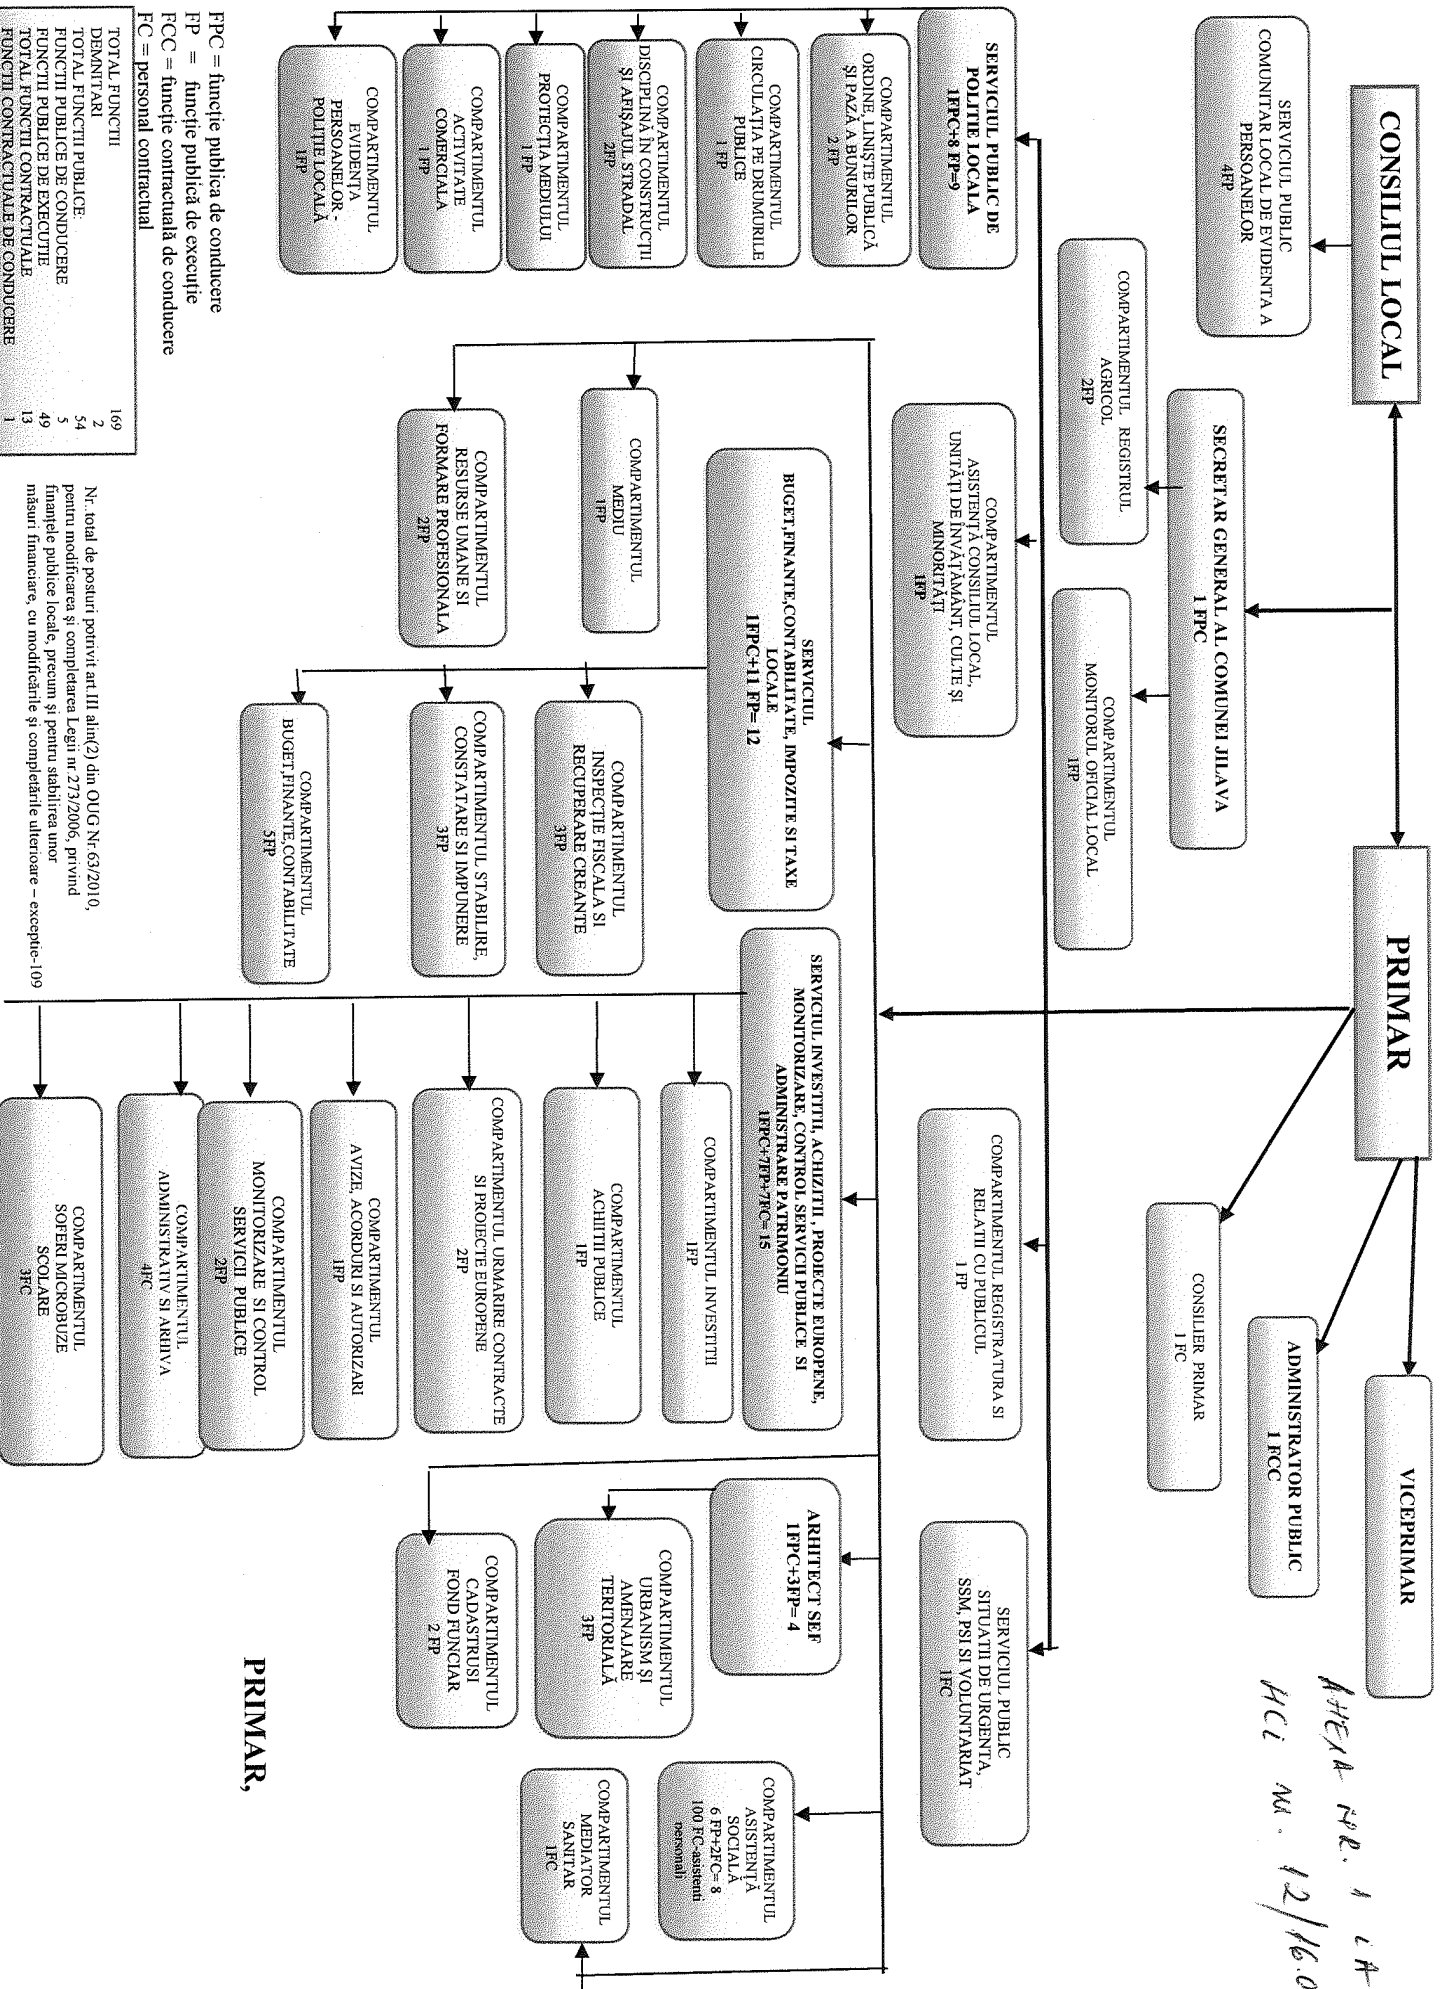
ANEXA NR. 1 LA
HCL NR. 12/16.0

CONSILIUL LOCAL

SERVICIUL PUBLIC COMUNITAR LOCAL DE EVIDENTA A PERSOANELOR
4FP

PRIMAR

VICEPRIMAR

ADMINISTRATOR PUBLIC
1 FCC

CONSILIER PRIMAR
1 FC

SECRETAR GENERAL AL COMUNEI JILAVA
1 FPC

COMPARTIMENTUL REGISTRUL AGRICOL
2FP

COMPARTIMENTUL MONITORUL OFICIAL LOCAL
1FP

COMPARTIMENTUL ASISTENȚĂ CONSILIU LOCAL, UNITĂȚI DE ÎNVĂȚĂMÂNT, CULTE ȘI MINORITĂȚI
1FP

SERVICIUL PUBLIC DE POLIȚIE LOCALĂ
1FPC+8 FP=9

COMPARTIMENTUL ORDINE, LINIȘTE PUBLICĂ ȘI PAZĂ A BUNURILOR
2 FP

COMPARTIMENTUL CIRCULAȚIA PE DRUMURILE PUBLICE
1 FP

COMPARTIMENTUL DISCIPLINĂ ÎN CONSTRUCȚII ȘI AFIȘAJUL STRADAL
2FP

COMPARTIMENTUL PROTECȚIA MEDIULUI
1 FP

COMPARTIMENTUL ACTIVITATE COMERCIALA
1 FP

COMPARTIMENTUL EVIDENȚA PERSOANELOR - POLIȚIE LOCALĂ
1FP

SERVICIUL BUGET,FINANTE,CONTABILITATE, IMPOZITE SI TAXE LOCALE
1FPC+11 FP= 12

COMPARTIMENTUL MEDIU
1FP

COMPARTIMENTUL RESURSE UMANE SI FORMARE PROFESIONALA
2FP

COMPARTIMENTUL INSPECȚIE FISCALA SI RECUPERARE CREANTE
3FP

COMPARTIMENTUL STABILIRE, CONSTATARE SI IMPUNERE
3FP

COMPARTIMENTUL BUGET,FINANTE,CONTABILITATE
5FP

COMPARTIMENTUL REGISTRATURA SI RELATII CU PUBLICUL
1 FP

SERVICIUL INVESTITII, ACHIZITII , PROIECTE EUROPENE, MONITORIZARE, CONTROL SERVICII PUBLICE SI ADMINISTRARE PATRIMONIU
1FPC+7FP+7FC=15

COMPARTIMENTUL INVESTITII
1FP

COMPARTIMENTUL ACHIITII PUBLICE
1FP

COMPARTIMENTUL URMARIRE CONTRACTE SI PROIECTE EUROPENE
2FP

COMPARTIMENTUL AVIZE, ACORDURI SI AUTORIZARI
1FP

COMPARTIMENTUL MONITORIZARE SI CONTROL SERVICII PUBLICE
2FP

COMPARTIMENTUL ADMINISTRATIV SI ARHIVA
4FC

COMPARTIMENTUL SOFERI MICROBUZE SCOLARE
3FC

SERVICIUL PUBLIC SITUATII DE URGENTA, SSM, PSI SI VOLUNTARIAT
1FC

ARHITECT SEF
1FPC+3FP= 4

COMPARTIMENTUL URBANISM ȘI AMENAJARE TERITORIALĂ
3FP

COMPARTIMENTUL CADASTRUSI FOND FUNCIAR
2 FP

COMPARTIMENTUL ASISTENȚĂ SOCIALĂ
6 FP+2FC= 8
100 FC-asistenti personali

COMPARTIMENTUL MEDIATOR SANITAR
1FC

PRIMAR,

FPC = funcție publica de conducere
FP = funcție publică de execuție
FCC = funcție contractuală de conducere
FC = personal contractual

| TOTAL FUNCTII | 169 |
|---|---|
| DEMNITARI | 2 |
| TOTAL FUNCTII PUBLICE | 54 |
| FUNCTII PUBLICE DE CONDUCERE | 5 |
| FUNCTII PUBLICE DE EXECUTIE | 49 |
| TOTAL FUNCTII CONTRACTUALE | 13 |
| FUNCTII CONTRACTUALE DE CONDUCERE | 1 |

Nr. total de posturi potrivit art.III alin(2) din OUG Nr.63/2010, pentru modificarea și completarea Legii nr.273/2006, privind finanțele publice locale, precum și pentru stabilirea unor măsuri financiare, cu modificările și completările ulterioare – excepție-109